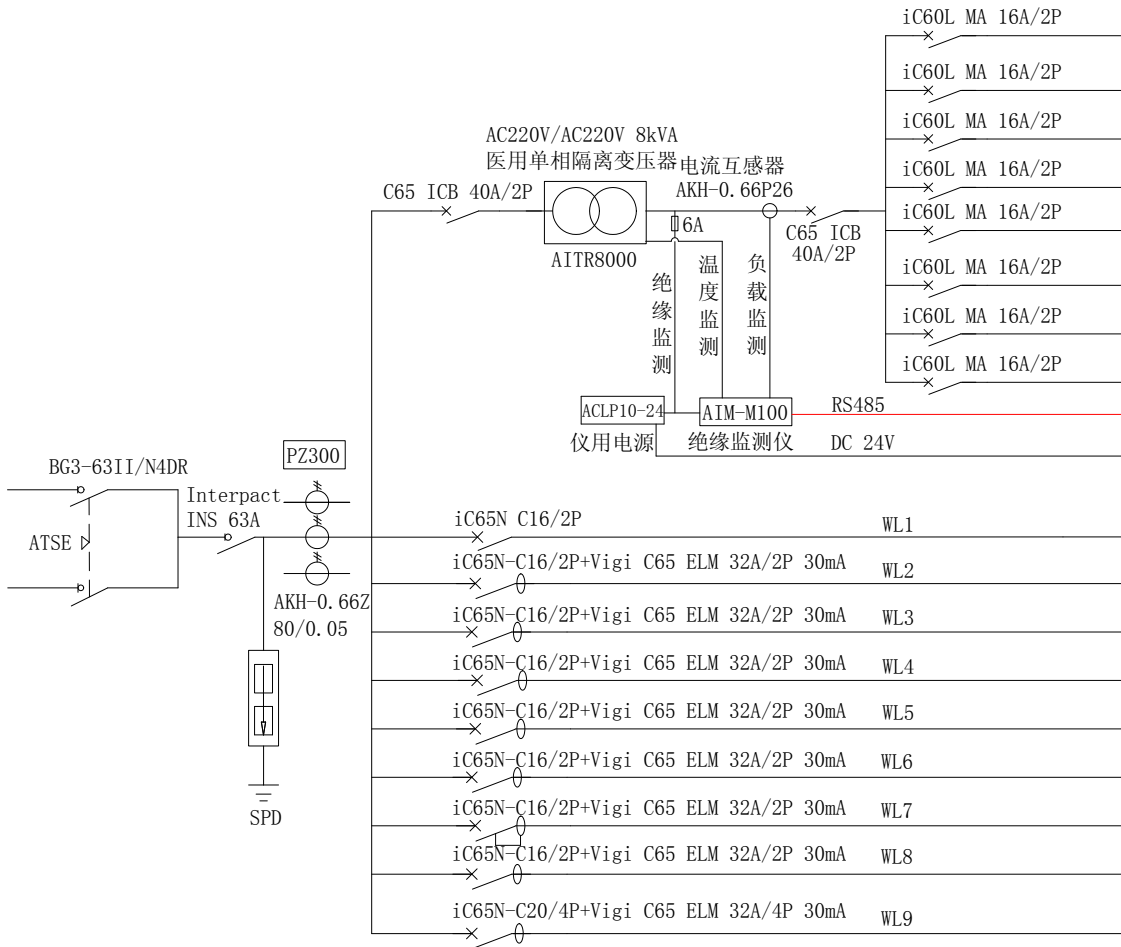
iC60L MA 16A/2P
iC60L MA 16A/2P
iC60L MA 16A/2P
iC60L MA 16A/2P
iC60L MA 16A/2P
iC60L MA 16A/2P
iC60L MA 16A/2P
iC60L MA 16A/2P

AC220V/AC220V 8kVA
医用单相隔离变压器
电流互感器
AKH-0.66P26
C65 ICB 40A/2P
6A
C65 ICB
40A/2P
AITR8000
绝缘监测
温度监测
负载监测
ACLP10-24
AIM-M100
RS485
仪用电源
绝缘监测仪
DC 24V

BG3-63II/N4DR
PZ300
Interpact
INS 63A
ATSE
AKH-0.66Z
80/0.05
SPD

iC65N C16/2P WL1
iC65N-C16/2P+Vigi C65 ELM 32A/2P 30mA WL2
iC65N-C16/2P+Vigi C65 ELM 32A/2P 30mA WL3
iC65N-C16/2P+Vigi C65 ELM 32A/2P 30mA WL4
iC65N-C16/2P+Vigi C65 ELM 32A/2P 30mA WL5
iC65N-C16/2P+Vigi C65 ELM 32A/2P 30mA WL6
iC65N-C16/2P+Vigi C65 ELM 32A/2P 30mA WL7
iC65N-C16/2P+Vigi C65 ELM 32A/2P 30mA WL8
iC65N-C20/4P+Vigi C65 ELM 32A/4P 30mA WL9